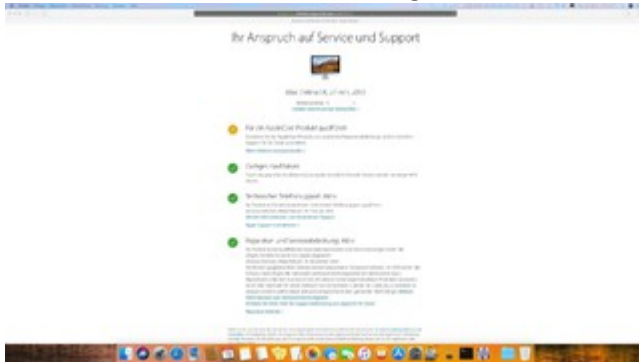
Ihr Anspruch auf Service und Support

iMac (Retina 5K, 27-inch, 2017)

Für ein AppleCare Produkt qualifiziert

Gültiges Kaufdatum

Technischer Telefonsupport: Aktiv

Reparatur- und Serviceabdeckung: Aktiv

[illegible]